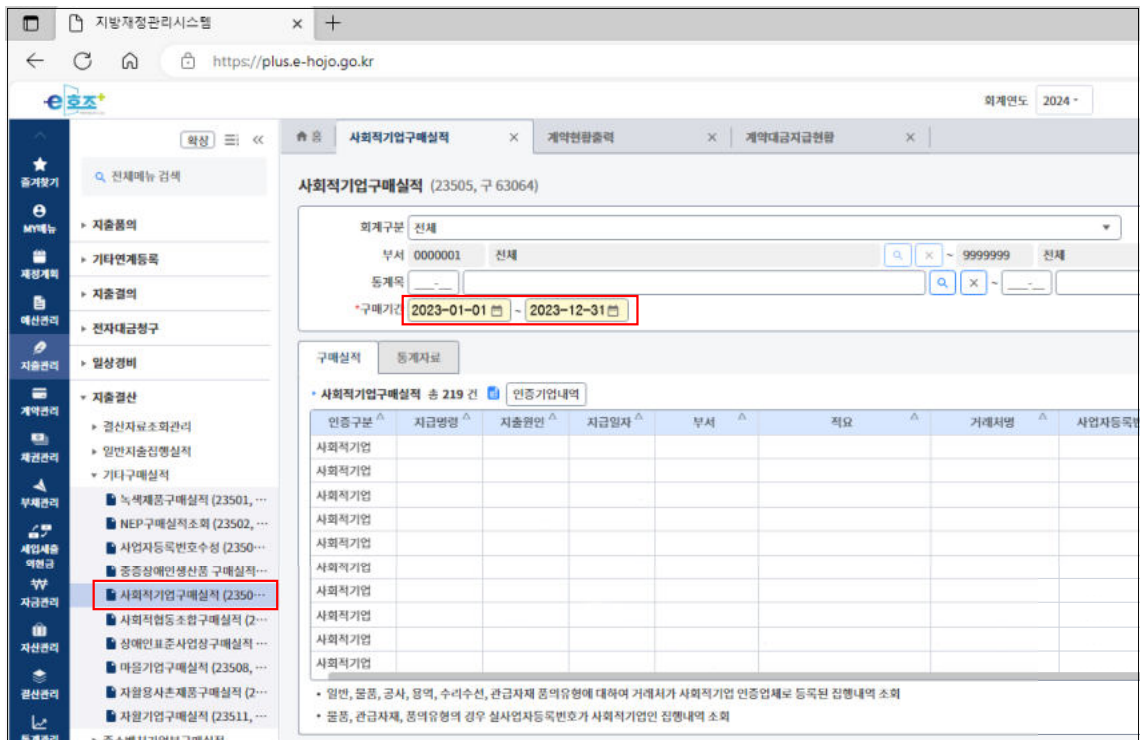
지방재정관리시스템 × +

https://plus.e-hojo.go.kr

e호조+

회계연도 2024

즐겨찾기
MY메뉴
재정계획
예산관리
지출관리
계약관리
채권관리
부채관리
세입세출외현금
자금관리
자산관리
결산관리
통계관리

확장 ≪

전체메뉴 검색

▸ 지출품의
▸ 기타연계등록
▸ 지출결의
▸ 전자대금청구
▸ 일상경비
▾ 지출결산
▸ 결산자료조회관리
▸ 일반지출집행실적
▾ 기타구매실적
녹색제품구매실적 (23501, …
NEP구매실적조회 (23502, …
사업자등록번호수정 (2350…
중증장애인생산품 구매실적…
사회적기업구매실적 (2350…
사회적협동조합구매실적 (2…
장애인표준사업장구매실적 …
마을기업구매실적 (23508, …
자활용사촌제품구매실적 (2…
자활기업구매실적 (23511, …
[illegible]

홈 | 사회적기업구매실적 × | 계약현황출력 × | 계약대금지급현황 ×

사회적기업구매실적 (23505, 구 63064)

회계구분 전체
부서 0000001 전체 ~ 9999999 전체
통계목
*구매기간 2023-01-01 ~ 2023-12-31

구매실적 | 통계자료

• 사회적기업구매실적 총 219 건 인증기업내역

| 인증구분 | 지급명령 | 지출원인 | 지급일자 | 부서 | 적요 | 거래처명 | 사업자등록번 |
|---|---|---|---|---|---|---|---|
| 사회적기업 | | | | | | | |
| 사회적기업 | | | | | | | |
| 사회적기업 | | | | | | | |
| 사회적기업 | | | | | | | |
| 사회적기업 | | | | | | | |
| 사회적기업 | | | | | | | |
| 사회적기업 | | | | | | | |
| 사회적기업 | | | | | | | |
| 사회적기업 | | | | | | | |
| 사회적기업 | | | | | | | |

• 일반, 물품, 공사, 용역, 수리수선, 관급자재 품의유형에 대하여 거래처가 사회적기업 인증업체로 등록된 집행내역 조회
• 물품, 관급자재, 품의유형의 경우 실사업자등록번호가 사회적기업인 집행내역 조회